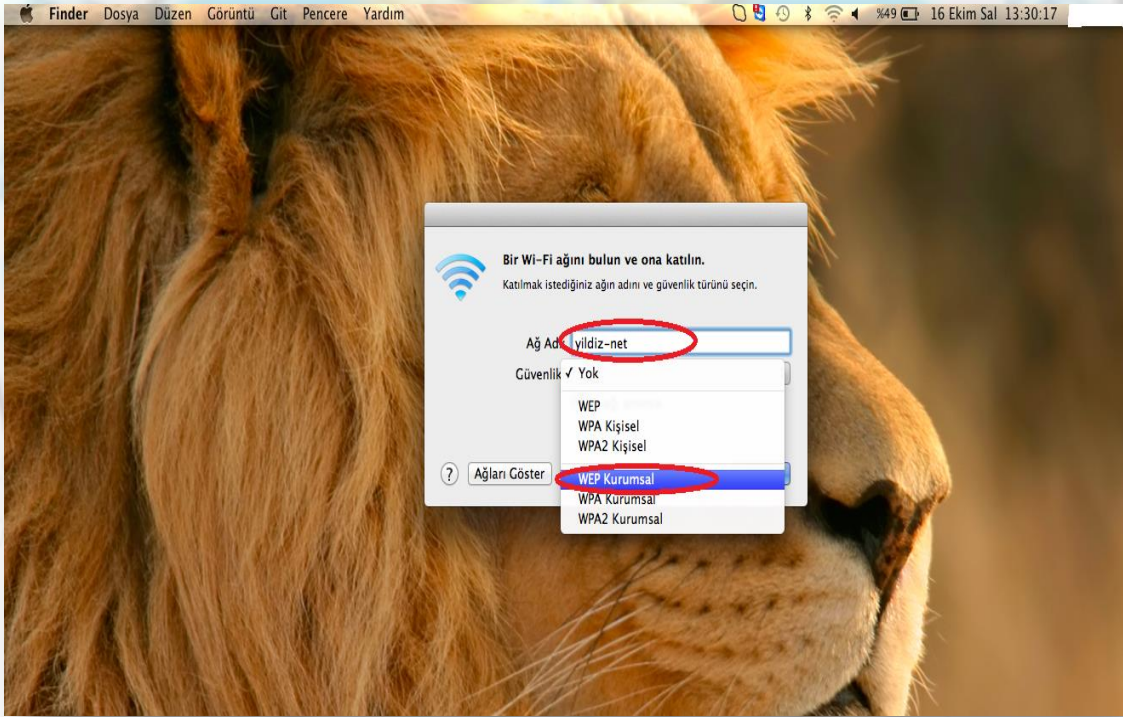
Finder Dosya Düzen Görüntü Git Pencere Yardım

%49 16 Ekim Sal 13:30:17

Bir Wi-Fi ağını bulun ve ona katılın.

Katılmak istediğiniz ağın adını ve güvenlik türünü seçin.

Ağ Adı: yildiz-net

Güvenlik ✓ Yok

WEP
WPA Kişisel
WPA2 Kişisel

WEP Kurumsal
WPA Kurumsal
WPA2 Kurumsal

? Ağları Göster